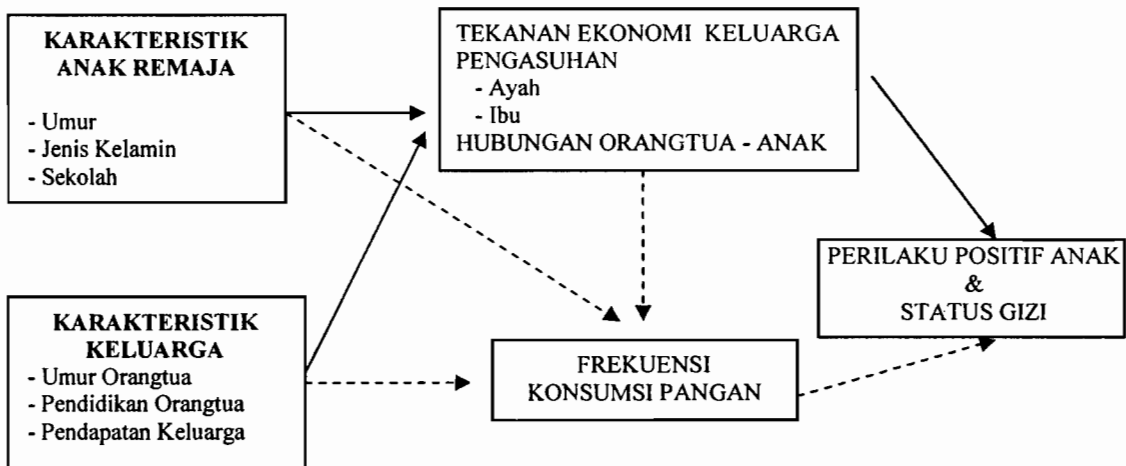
KARAKTERISTIK ANAK REMAJA
- Umur
- Jenis Kelamin
- Sekolah

TEKANAN EKONOMI KELUARGA
PENGASUHAN
- Ayah
- Ibu
HUBUNGAN ORANGTUA - ANAK

PERILAKU POSITIF ANAK
&
STATUS GIZI

KARAKTERISTIK KELUARGA
- Umur Orangtua
- Pendidikan Orangtua
- Pendapatan Keluarga

FREKUENSI
KONSUMSI PANGAN